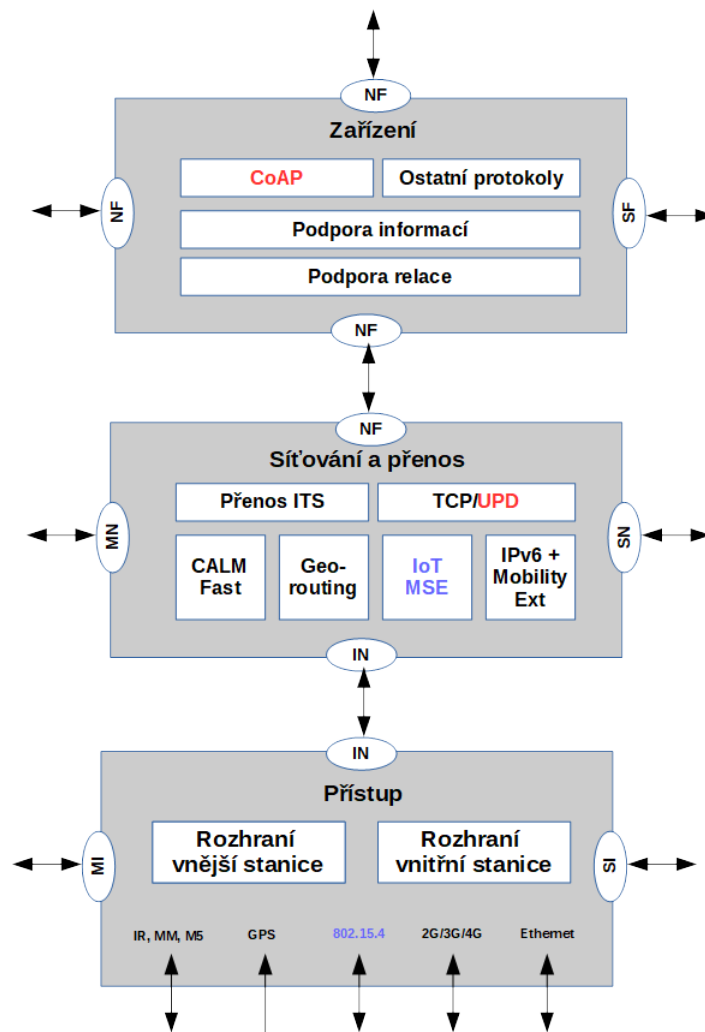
NF

Zařízení

NF

CoAP

Ostatní protokoly

SF

Podpora informací

Podpora relace

NF

NF

Síťování a přenos

Přenos ITS

TCP/UPD

MN

CALM Fast

Geo-routing

IoT MSE

IPv6 + Mobility Ext

SN

IN

IN

Přístup

MI

Rozhraní vnější stanice

Rozhraní vnitřní stanice

SI

IR, MM, M5

GPS

802.15.4

2G/3G/4G

Ethernet